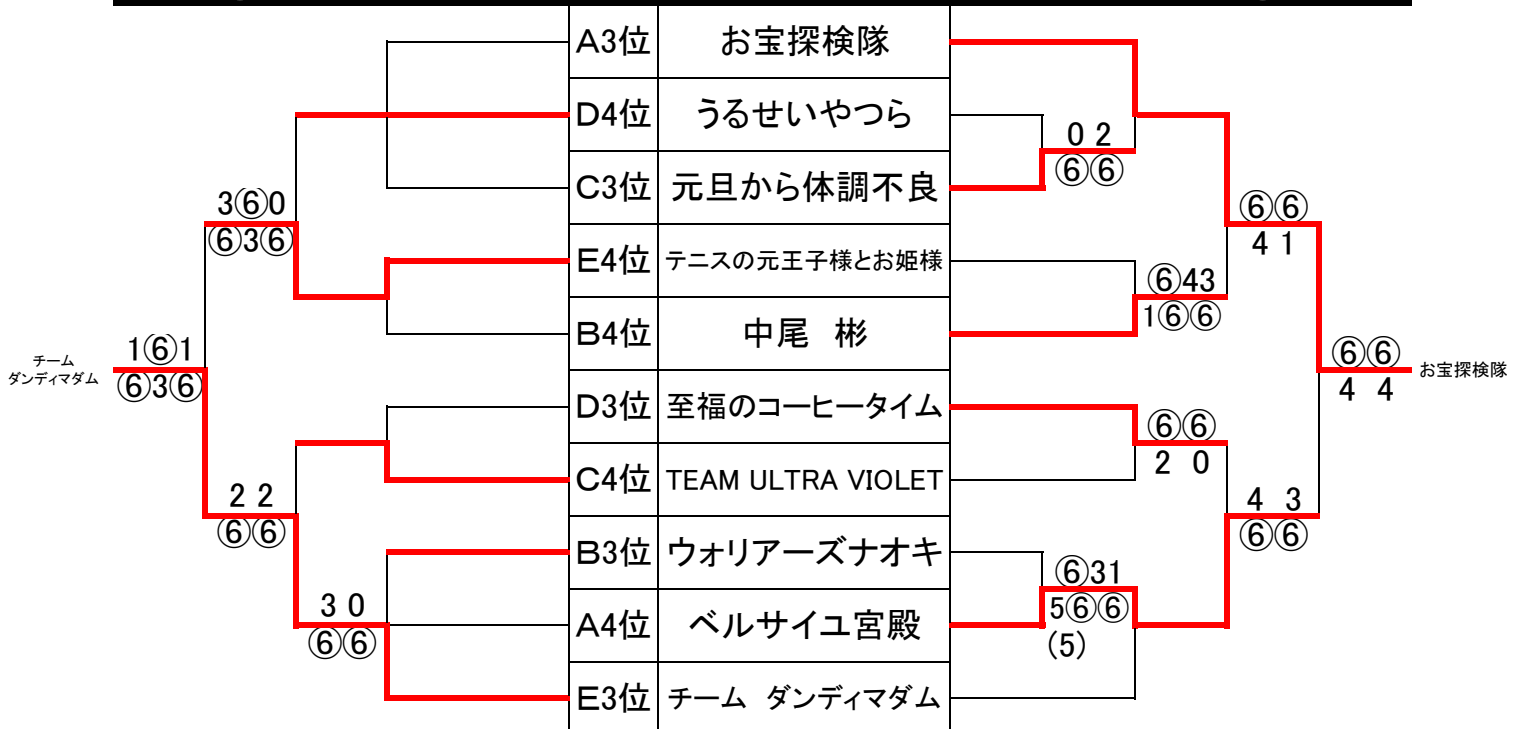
| | |
|---|---|
| A3位 | お宝探検隊 |
| D4位 | うるせいやつら |
| C3位 | 元旦から体調不良 |
| E4位 | テニスの元王子様とお姫様 |
| B4位 | 中尾　彬 |
| D3位 | 至福のコーヒータイム |
| C4位 | TEAM ULTRA VIOLET |
| B3位 | ウォリアーズナオキ |
| A4位 | ベルサイユ宮殿 |
| E3位 | チーム　ダンディマダム |

3⑥0
⑥3⑥

1⑥1
⑥3⑥

チーム
ダンディマダム

2 2
⑥⑥

3 0
⑥⑥

0 2
⑥⑥

⑥⑥
4 1

⑥43
1⑥⑥

⑥⑥
4 4

お宝探検隊

⑥⑥
2 0

4 3
⑥⑥

⑥31
5⑥⑥
(5)